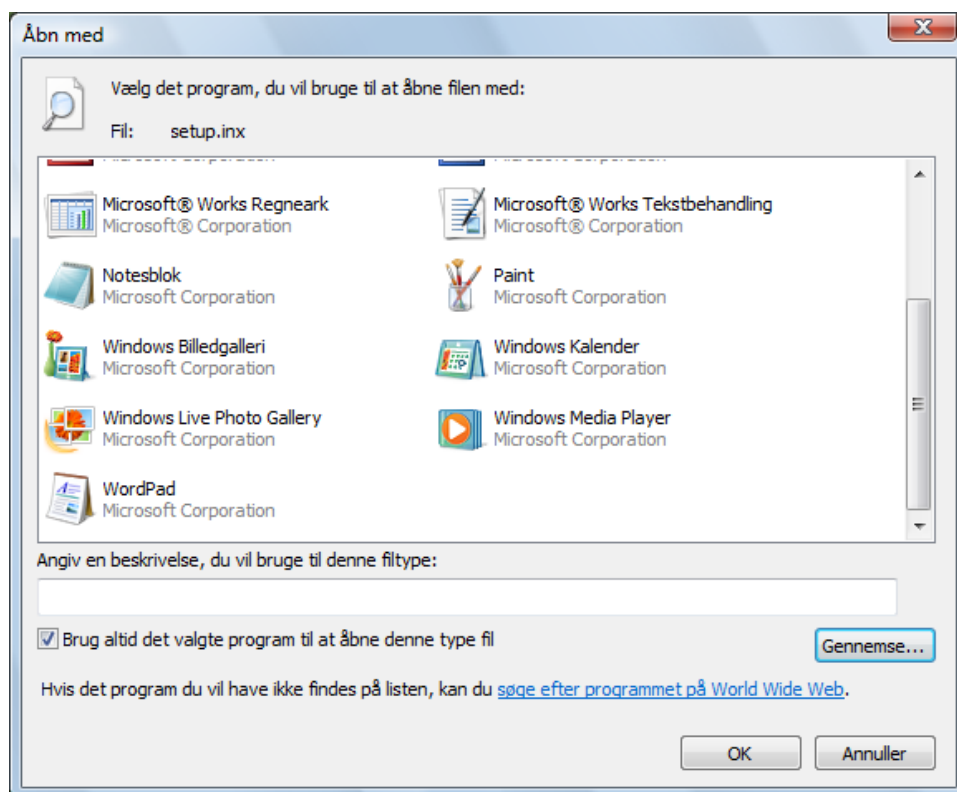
Åbn med

Vælg det program, du vil bruge til at åbne filen med:

Fil: setup.inx

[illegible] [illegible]

Microsoft® Works Regneark
Microsoft® Corporation

Microsoft® Works Tekstbehandling
Microsoft® Corporation

Notesblok
Microsoft Corporation

Paint
Microsoft Corporation

Windows Billedgalleri
Microsoft Corporation

Windows Kalender
Microsoft Corporation

Windows Live Photo Gallery
Microsoft Corporation

Windows Media Player
Microsoft Corporation

WordPad
Microsoft Corporation

Angiv en beskrivelse, du vil bruge til denne filtype:

Brug altid det valgte program til at åbne denne type fil

Gennemse...

Hvis det program du vil have ikke findes på listen, kan du søge efter programmet på World Wide Web.

OK

Annuller